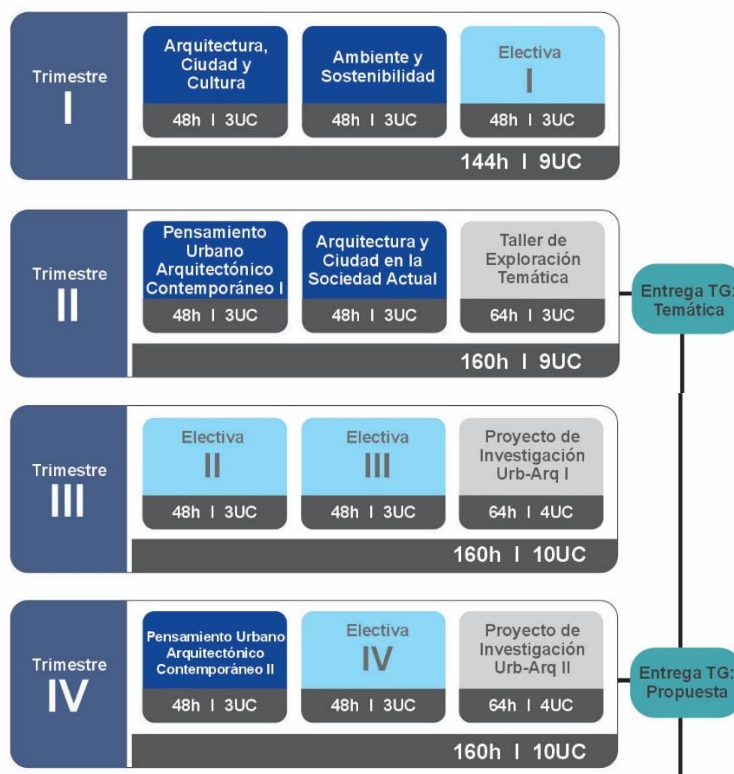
Trimestre
I

Arquitectura, Ciudad y Cultura
48h I 3UC

Ambiente y Sostenibilidad
48h I 3UC

Electiva
I
48h I 3UC

144h I 9UC

Trimestre
II

Pensamiento Urbano Arquitectónico Contemporáneo I
48h I 3UC

Arquitectura y Ciudad en la Sociedad Actual
48h I 3UC

Taller de Exploración Temática
64h I 3UC

160h I 9UC

Entrega TG: Temática

Trimestre
III

Electiva
II
48h I 3UC

Electiva
III
48h I 3UC

Proyecto de Investigación Urb-Arq I
64h I 4UC

160h I 10UC

Trimestre
IV

Pensamiento Urbano Arquitectónico Contemporáneo II
48h I 3UC

Electiva
IV
48h I 3UC

Proyecto de Investigación Urb-Arq II
64h I 4UC

160h I 10UC

Entrega TG: Propuesta